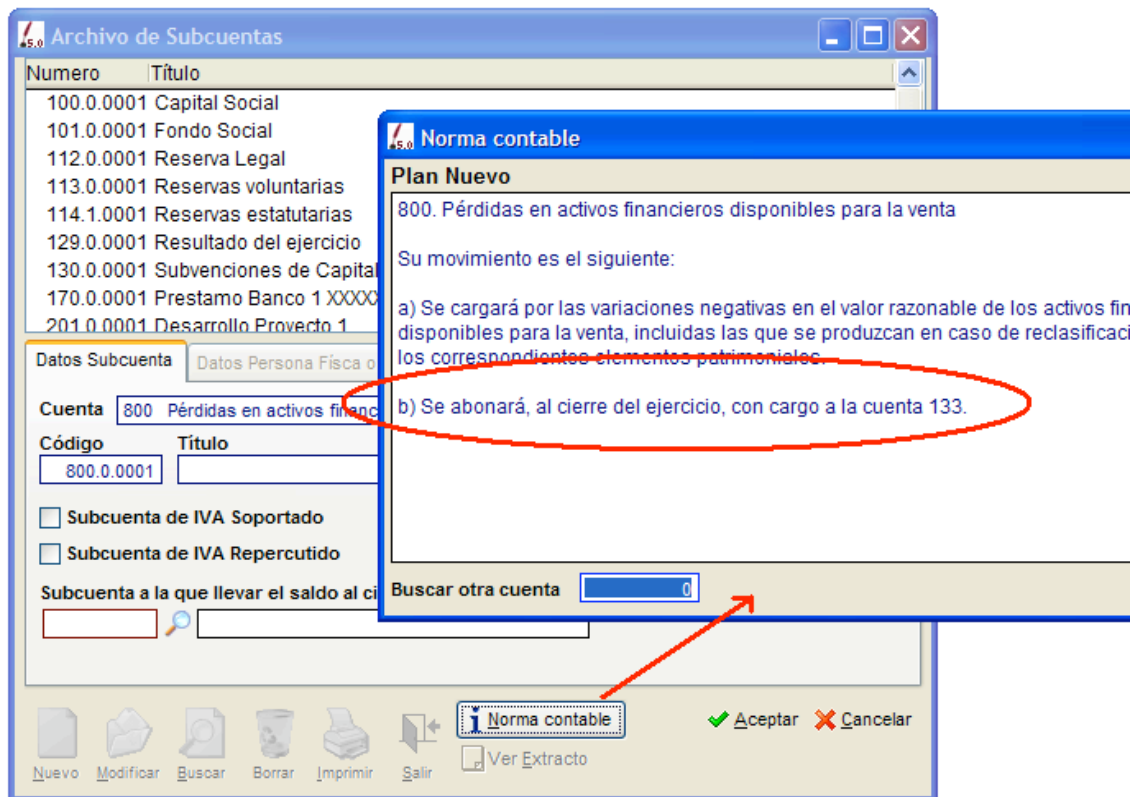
5.0 Archivo de Subcuentas

| Numero | Título |
|---|---|
| 100.0.0001 | Capital Social |
| 101.0.0001 | Fondo Social |
| 112.0.0001 | Reserva Legal |
| 113.0.0001 | Reservas voluntarias |
| 114.1.0001 | Reservas estatutarias |
| 129.0.0001 | Resultado del ejercicio |
| 130.0.0001 | Subvenciones de Capital |
| 170.0.0001 | Prestamo Banco 1 XXXX |
| 201.0.0001 | Desarrollo Proyecto 1 |

Datos Subcuenta | Datos Persona Física o

Cuenta 800 Pérdidas en activos financ

Código 800.0.0001 Título

Subcuenta de IVA Soportado

Subcuenta de IVA Repercutido

Subcuenta a la que llevar el saldo al ci

5.0 Norma contable

Plan Nuevo

800. Pérdidas en activos financieros disponibles para la venta

Su movimiento es el siguiente:

a) Se cargará por las variaciones negativas en el valor razonable de los activos fin disponibles para la venta, incluidas las que se produzcan en caso de reclasificaci los correspondientes elementos patrimoniales.

b) Se abonará, al cierre del ejercicio, con cargo a la cuenta 133.

Buscar otra cuenta 0

Nuevo Modificar Buscar Borrar Imprimir Salir

Norma contable

Ver Extracto

Aceptar Cancelar